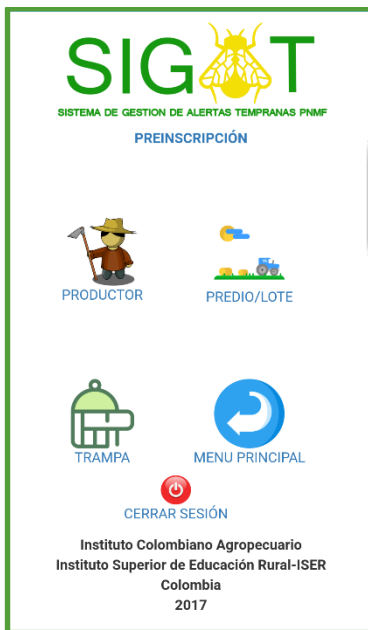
SIGAT
SISTEMA DE GESTION DE ALERTAS TEMPRANAS PNMF

PREINSCRIPCIÓN

PRODUCTOR

PREDIO/LOTE

TRAMPA

MENU PRINCIPAL

CERRAR SESIÓN

Instituto Colombiano Agropecuario
Instituto Superior de Educación Rural-ISER
Colombia
2017